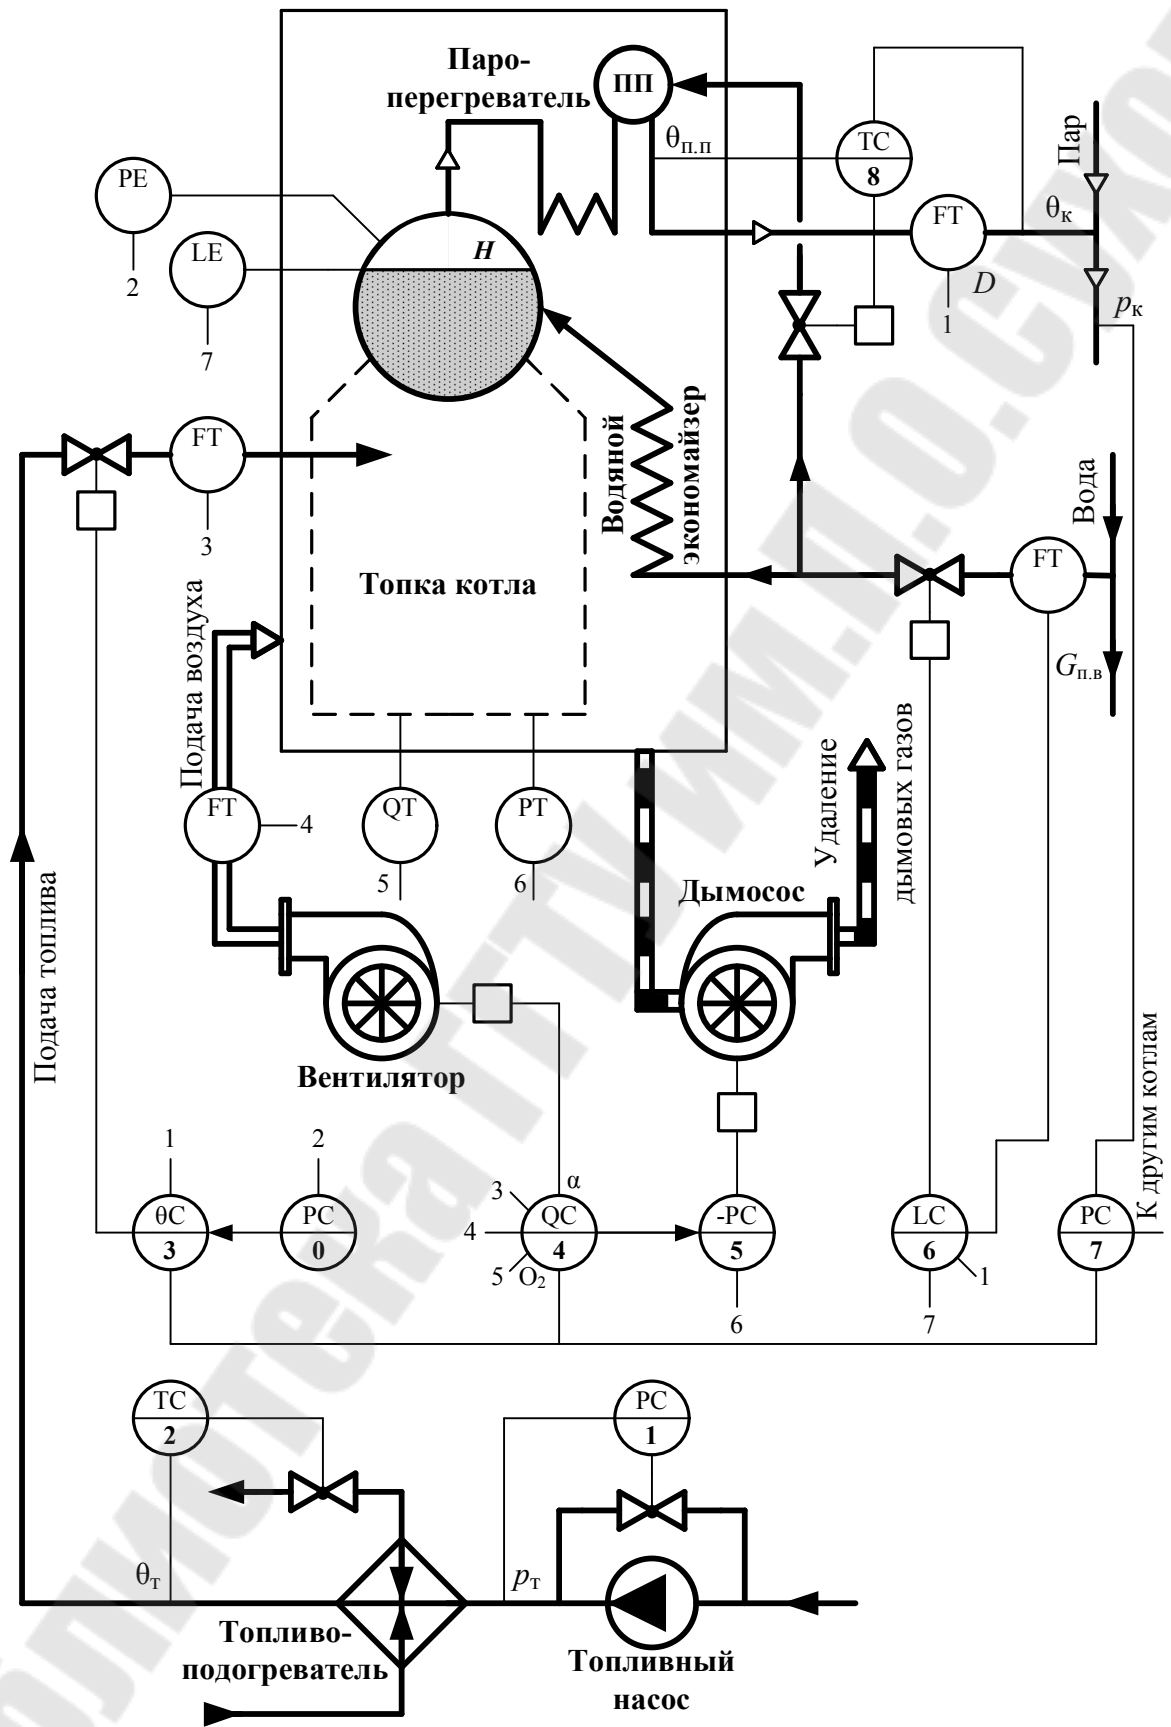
Пароперегреватель
ПП
$\theta_{п.п}$
TC
8
Пар
$\theta_к$
FT
D
1
$p_к$
PE
2
LE
7
H
Водяной экономайзер
FT
3
Вода
FT
$G_{п.в}$
Топка котла
Подача воздуха
Удаление дымовых газов
FT
4
QT
5
PT
6
Дымосос
Вентилятор
Подача топлива
К другим котлам
1
2
3
$\alpha$
θC
3
PC
0
4
QC
4
5
$O_2$
-PC
5
6
LC
6
1
7
PC
7
TC
2
PC
1
$\theta_т$
$p_т$
Топливоподогреватель
Топливный насос